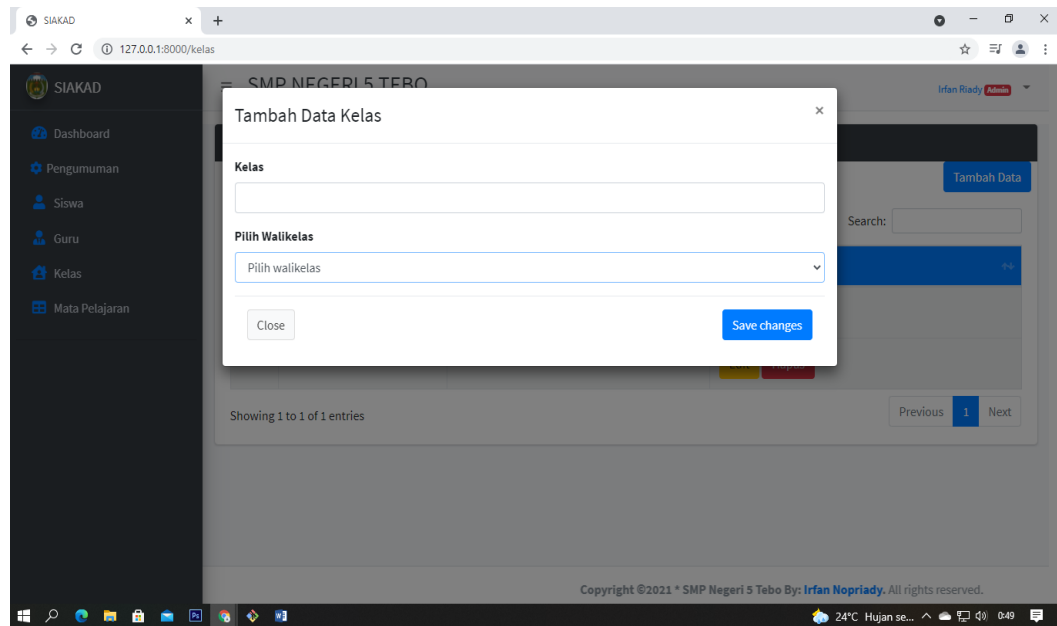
SIAKAD ×
127.0.0.1:8000/kelas

SIAKAD
Dashboard
Pengumuman
Siswa
Guru
Kelas
Mata Pelajaran

SMP NEGERI 5 TEBO
Irfan Riady Admin

Tambah Data Kelas ×

Kelas

Pilih Walikelas
Pilih walikelas

Close
Save changes

Tambah Data
Search:

Showing 1 to 1 of 1 entries
Previous 1 Next

Copyright ©2021 * SMP Negeri 5 Tebo By: Irfan Nopriady. All rights reserved.

24°C Hujan se... 0:49